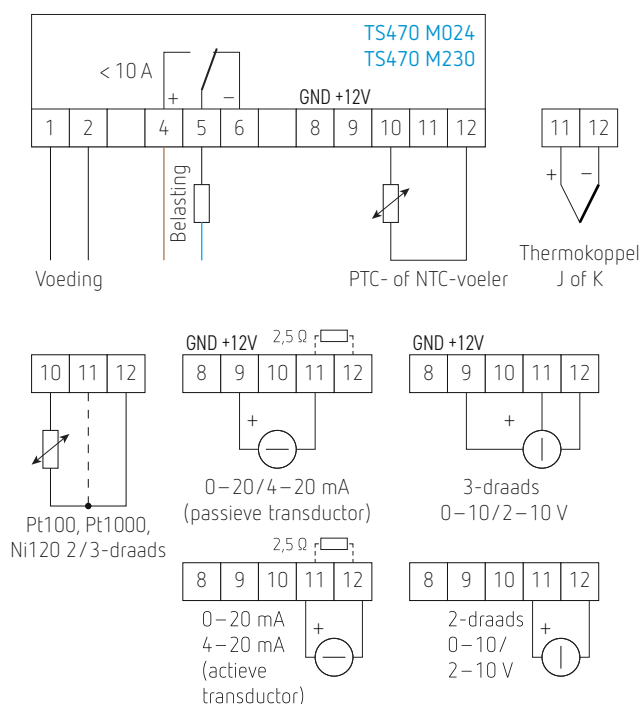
TS470 M024
TS470 M230

< 10 A
+ −

GND +12V

| 1 | 2 |  | 4 | 5 | 6 |  | 8 | 9 | 10 | 11 | 12 |
|---|---|---|---|---|---|---|---|---|---|---|---|

Belasting

Voeding

PTC- of NTC-voeler

| 11 | 12 |
|---|---|

+ −

Thermokoppel
J of K

| 10 | 11 | 12 |
|---|---|---|

Pt100, Pt1000,
Ni120 2/3-draads

GND +12V
2,5 Ω

| 8 | 9 | 10 | 11 | 12 |
|---|---|---|---|---|

+

0−20/4−20 mA
(passieve transductor)

GND +12V

| 8 | 9 | 10 | 11 | 12 |
|---|---|---|---|---|

+

3-draads
0−10/2−10 V

2,5 Ω

| 8 | 9 | 10 | 11 | 12 |
|---|---|---|---|---|

+

0−20 mA
4−20 mA
(actieve
transductor)

| 8 | 9 | 10 | 11 | 12 |
|---|---|---|---|---|

+

2-draads
0−10/
2−10 V